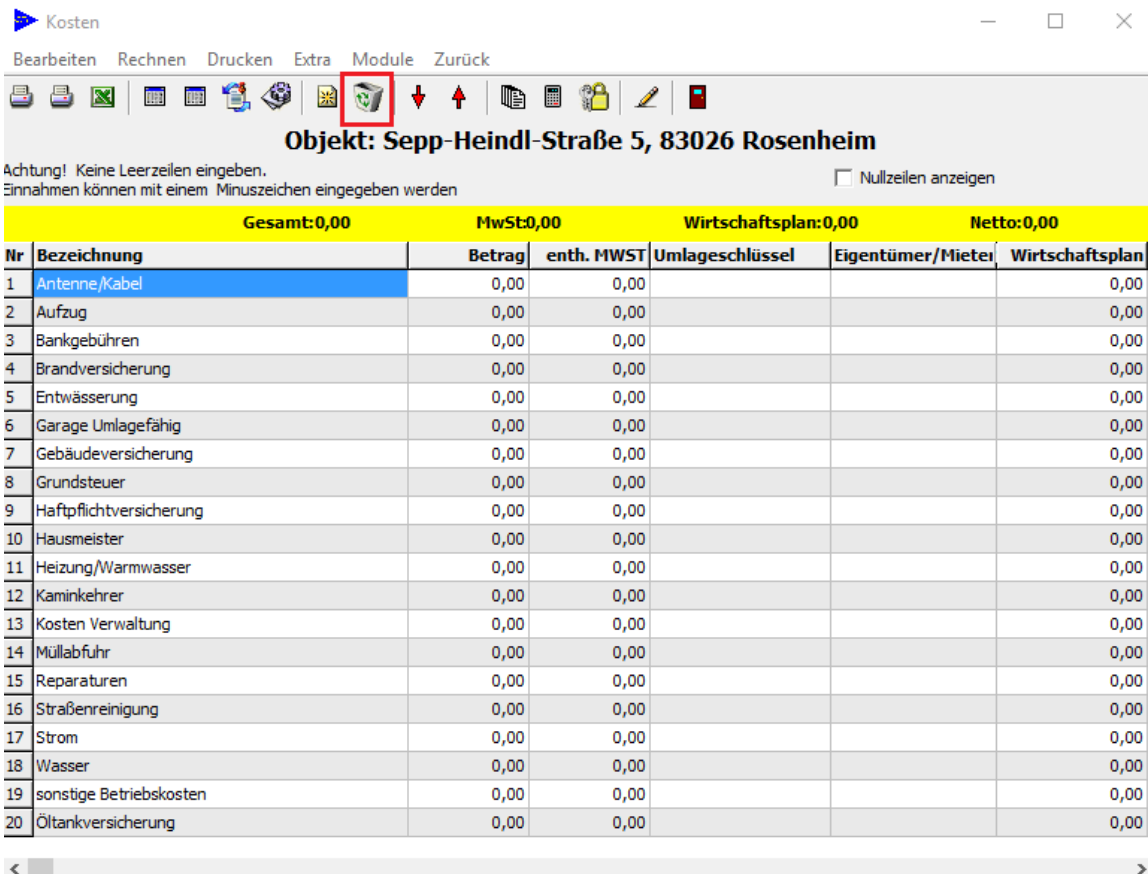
Kosten

Bearbeiten Rechnen Drucken Extra Module Zurück

Objekt: Sepp-Heindl-Straße 5, 83026 Rosenheim

Achtung! Keine Leerzeilen eingeben.
Einnahmen können mit einem Minuszeichen eingegeben werden

Nullzeilen anzeigen

Gesamt:0,00 MwSt:0,00 Wirtschaftsplan:0,00 Netto:0,00

| Nr | Bezeichnung | Betrag | enth. MWST | Umlageschlüssel | Eigentümer/Mieter | Wirtschaftsplan |
|---|---|---|---|---|---|---|
| 1 | Antenne/Kabel | 0,00 | 0,00 | | | 0,00 |
| 2 | Aufzug | 0,00 | 0,00 | | | 0,00 |
| 3 | Bankgebühren | 0,00 | 0,00 | | | 0,00 |
| 4 | Brandversicherung | 0,00 | 0,00 | | | 0,00 |
| 5 | Entwässerung | 0,00 | 0,00 | | | 0,00 |
| 6 | Garage Umlagefähig | 0,00 | 0,00 | | | 0,00 |
| 7 | Gebäudeversicherung | 0,00 | 0,00 | | | 0,00 |
| 8 | Grundsteuer | 0,00 | 0,00 | | | 0,00 |
| 9 | Haftpflichtversicherung | 0,00 | 0,00 | | | 0,00 |
| 10 | Hausmeister | 0,00 | 0,00 | | | 0,00 |
| 11 | Heizung/Warmwasser | 0,00 | 0,00 | | | 0,00 |
| 12 | Kaminkehrer | 0,00 | 0,00 | | | 0,00 |
| 13 | Kosten Verwaltung | 0,00 | 0,00 | | | 0,00 |
| 14 | Müllabfuhr | 0,00 | 0,00 | | | 0,00 |
| 15 | Reparaturen | 0,00 | 0,00 | | | 0,00 |
| 16 | Straßenreinigung | 0,00 | 0,00 | | | 0,00 |
| 17 | Strom | 0,00 | 0,00 | | | 0,00 |
| 18 | Wasser | 0,00 | 0,00 | | | 0,00 |
| 19 | sonstige Betriebskosten | 0,00 | 0,00 | | | 0,00 |
| 20 | Öltankversicherung | 0,00 | 0,00 | | | 0,00 |